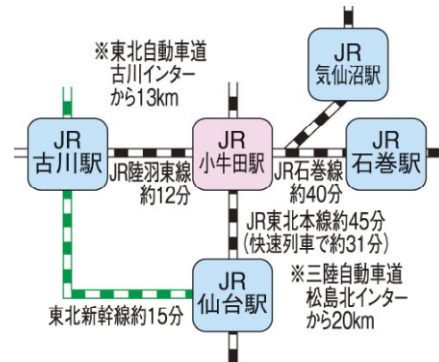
※東北自動車道
古川インター
から13km

JR
気仙沼駅

JR
古川駅

JR陸羽東線
約12分

JR
小牛田駅

JR石巻線
約40分

JR
石巻駅

JR東北本線約45分
(快速列車で約31分)

※三陸自動車道
松島北インター
から20km

東北新幹線約15分

JR
仙台駅